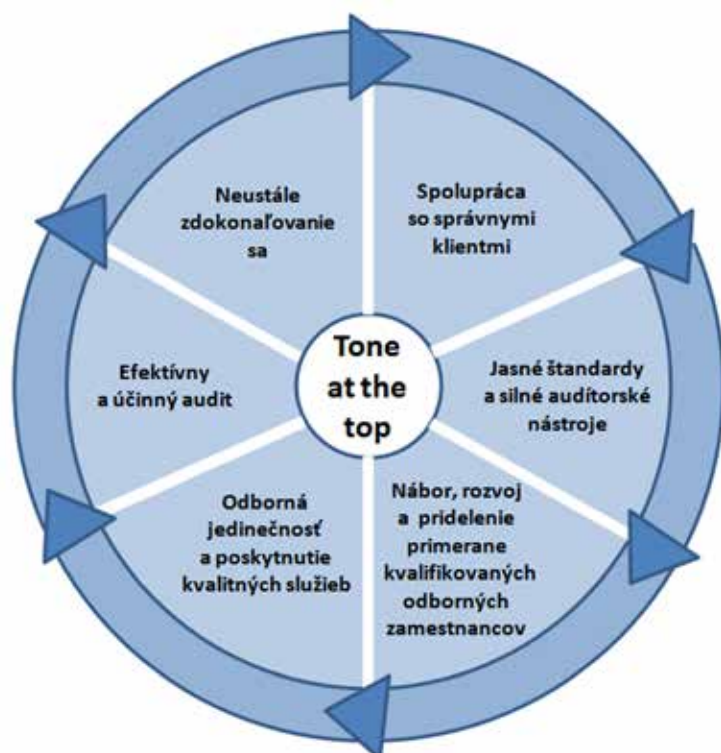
Tone at the top

Spolupráca so správnymi klientmi

Jasné štandardy a silné audítorské nástroje

Nábor, rozvoj a pridelenie primerane kvalifikovaných odborných zamestnancov

Odborná jedinečnosť a poskytnutie kvalitných služieb

Efektívny a účinný audit

Neustále zdokonaľovanie sa